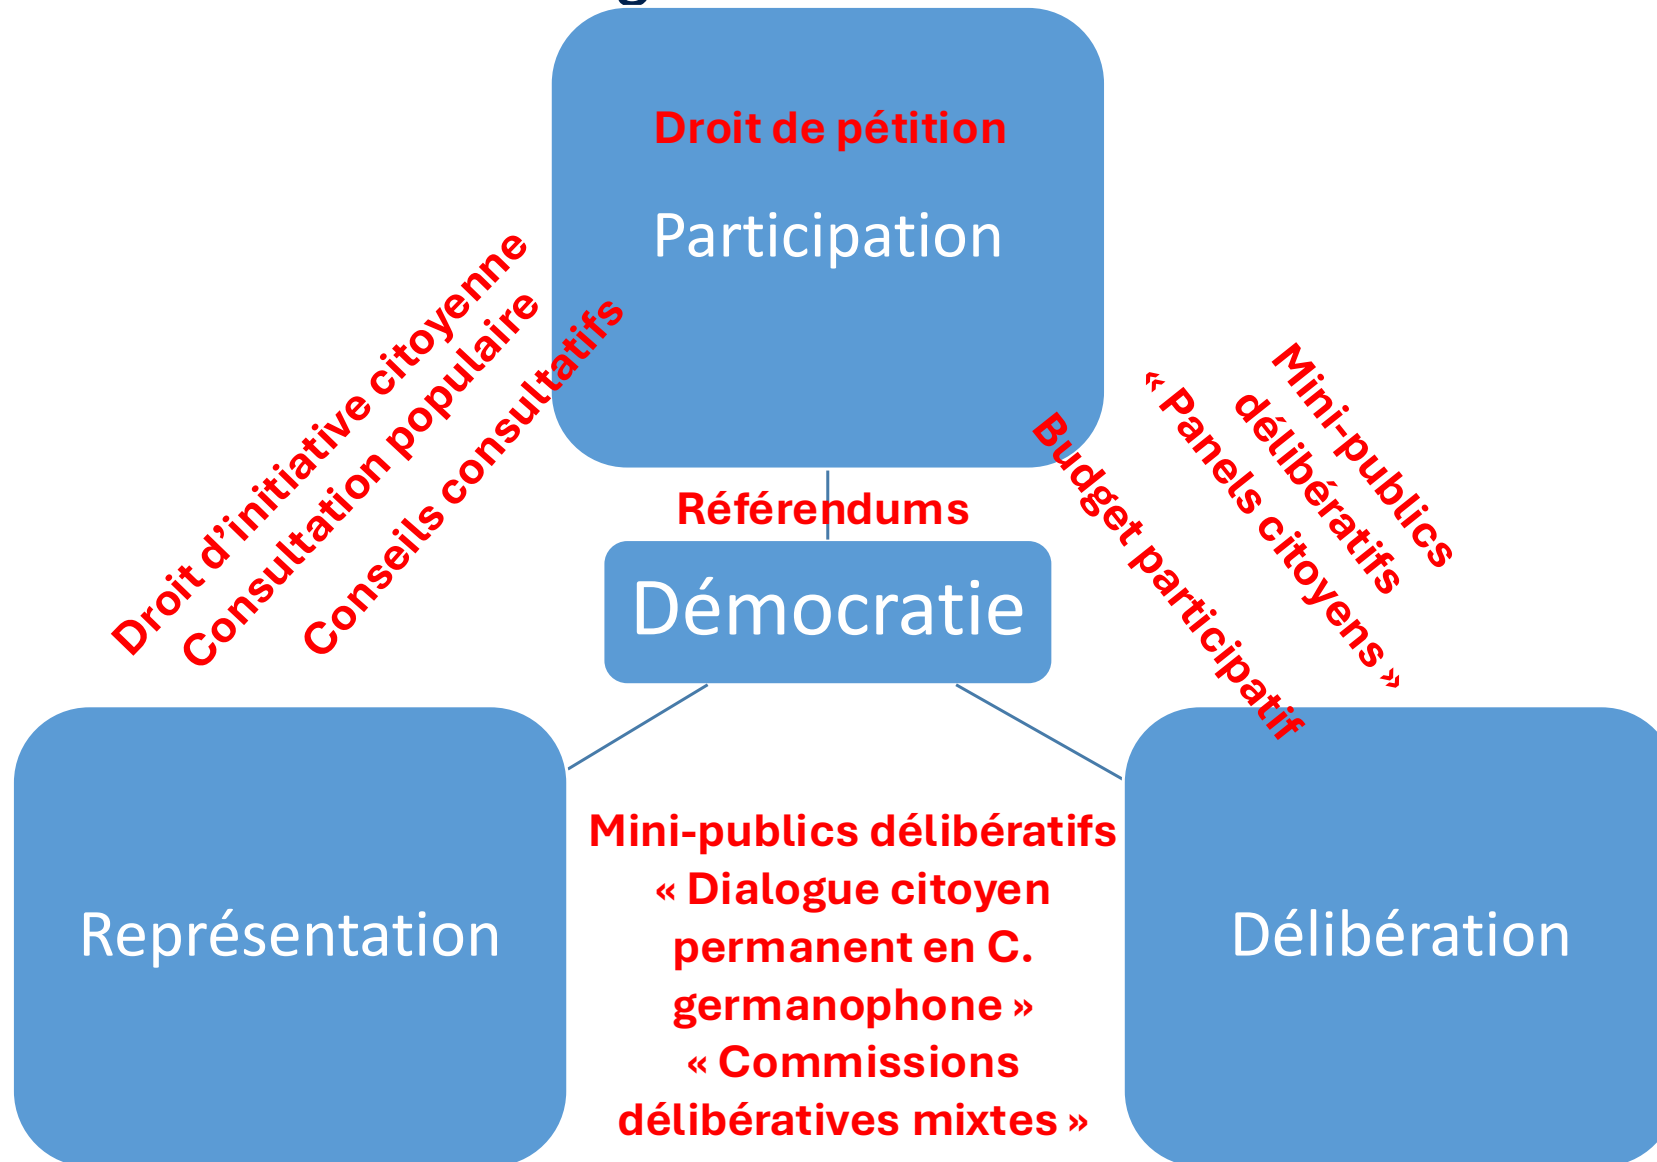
Droit de pétition

Participation

Droit d'initiative citoyenne
Consultation populaire
Conseils consultatifs

Mini-publics délibératifs
« Panels citoyens »

Budget participatif

Référendums

Démocratie

Représentation

Mini-publics délibératifs
« Dialogue citoyen permanent en C. germanophone »
« Commissions délibératives mixtes »

Délibération